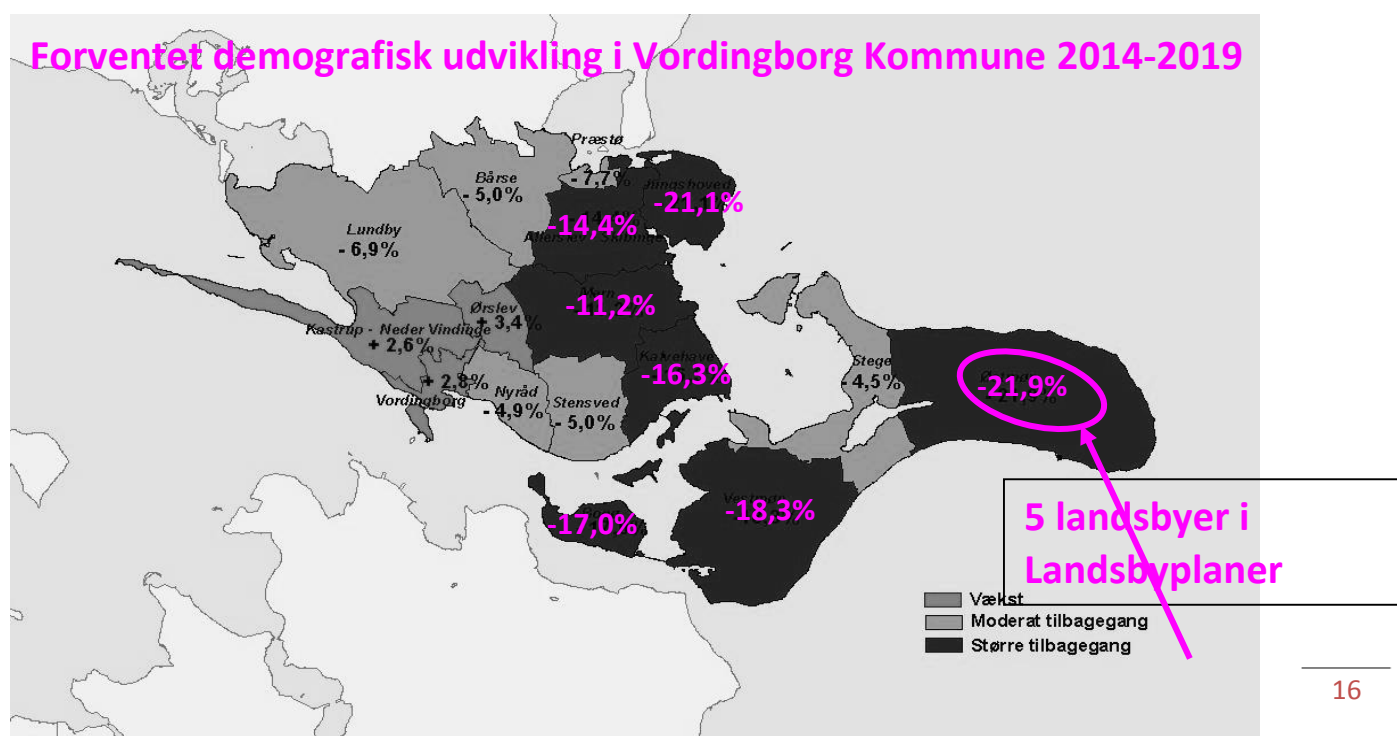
Forventet demografisk udvikling i Vordingborg Kommune 2014-2019

Præstø
- 7,7%
Bårse
- 5,0%
Jungshoved
-21,1%
-14,4%
Allerslev Skibinge
Lundby
- 6,9%
Ørslev
+ 3,4%
Mern
-11,2%
Kastrup - Neder Vindinge
+ 2,6%
Kalvehave
-16,3%
+ 2,8%
Vordingborg
Nyråd
- 4,9%
Stensved
- 5,0%
Stege
- 4,5%
-21,9%
-17,0%
-18,3%

5 landsbyer i Landsbyplaner

Vækst
Moderat tilbagegang
Større tilbagegang

16